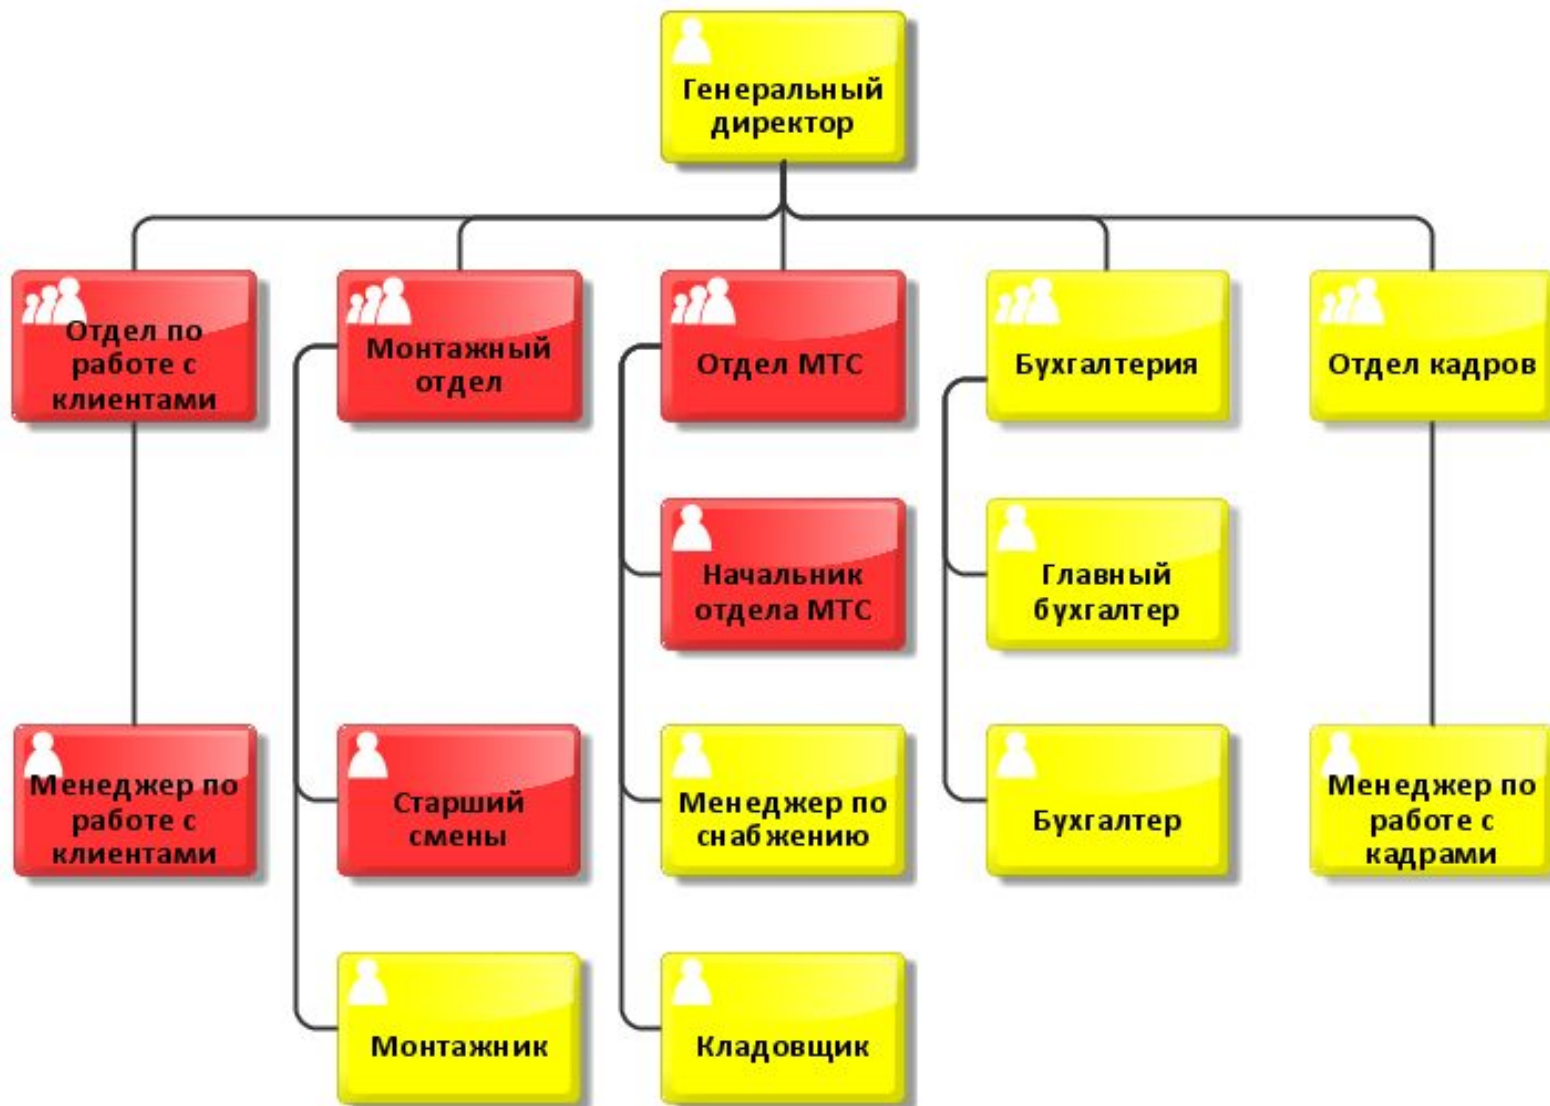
Генеральный директор

Отдел по работе с клиентами

Монтажный отдел

Отдел МТС

Бухгалтерия

Отдел кадров

Начальник отдела МТС

Главный бухгалтер

Менеджер по работе с клиентами

Старший смены

Менеджер по снабжению

Бухгалтер

Менеджер по работе с кадрами

Монтажник

Кладовщик